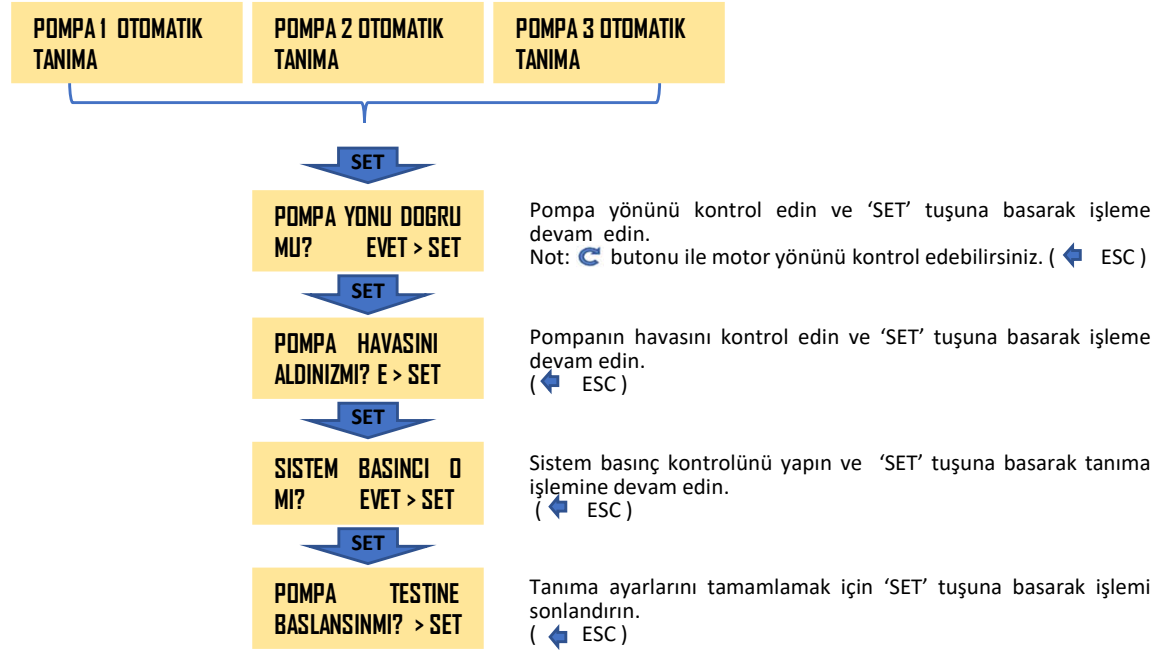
POMPA 1 OTOMATIK TANIMA

POMPA 2 OTOMATIK TANIMA

POMPA 3 OTOMATIK TANIMA

SET

POMPA YONU DOGRU MU? EVET > SET

Pompa yönünü kontrol edin ve 'SET' tuşuna basarak işleme devam edin.
Not: butonu ile motor yönünü kontrol edebilirsiniz. ( ESC )

SET

POMPA HAVASINI ALDINIZMI? E > SET

Pompanın havasını kontrol edin ve 'SET' tuşuna basarak işleme devam edin.
( ESC )

SET

SISTEM BASINCI O MI? EVET > SET

Sistem basınç kontrolünü yapın ve 'SET' tuşuna basarak tanıma işlemine devam edin.
( ESC )

SET

POMPA TESTINE BASLANSINMI? > SET

Tanıma ayarlarını tamamlamak için 'SET' tuşuna basarak işlemi sonlandırın.
( ESC )